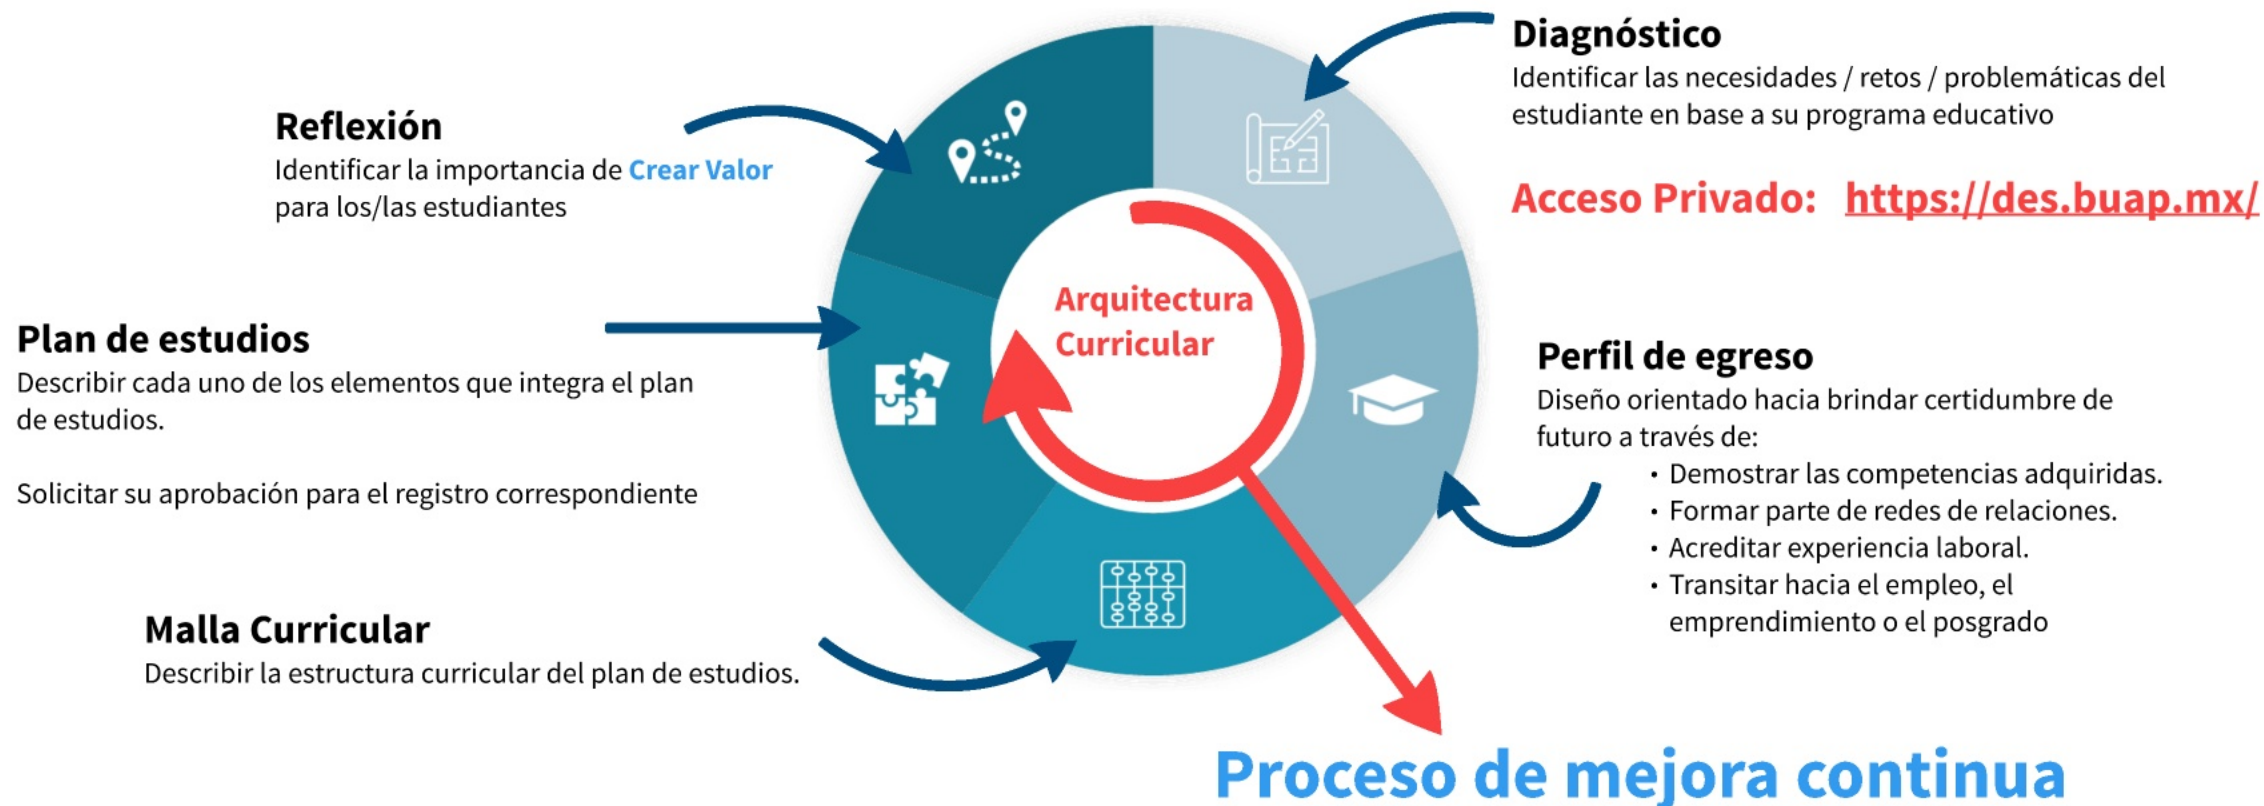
Diagnóstico
Identificar las necesidades / retos / problemáticas del estudiante en base a su programa educativo

Acceso Privado: https://des.buap.mx/

Reflexión
Identificar la importancia de Crear Valor para los/las estudiantes

Arquitectura Curricular

Plan de estudios
Describir cada uno de los elementos que integra el plan de estudios.

Solicitar su aprobación para el registro correspondiente

Perfil de egreso
Diseño orientado hacia brindar certidumbre de futuro a través de:
• Demostrar las competencias adquiridas.
• Formar parte de redes de relaciones.
• Acreditar experiencia laboral.
• Transitar hacia el empleo, el emprendimiento o el posgrado

Malla Curricular
Describir la estructura curricular del plan de estudios.

Proceso de mejora continua